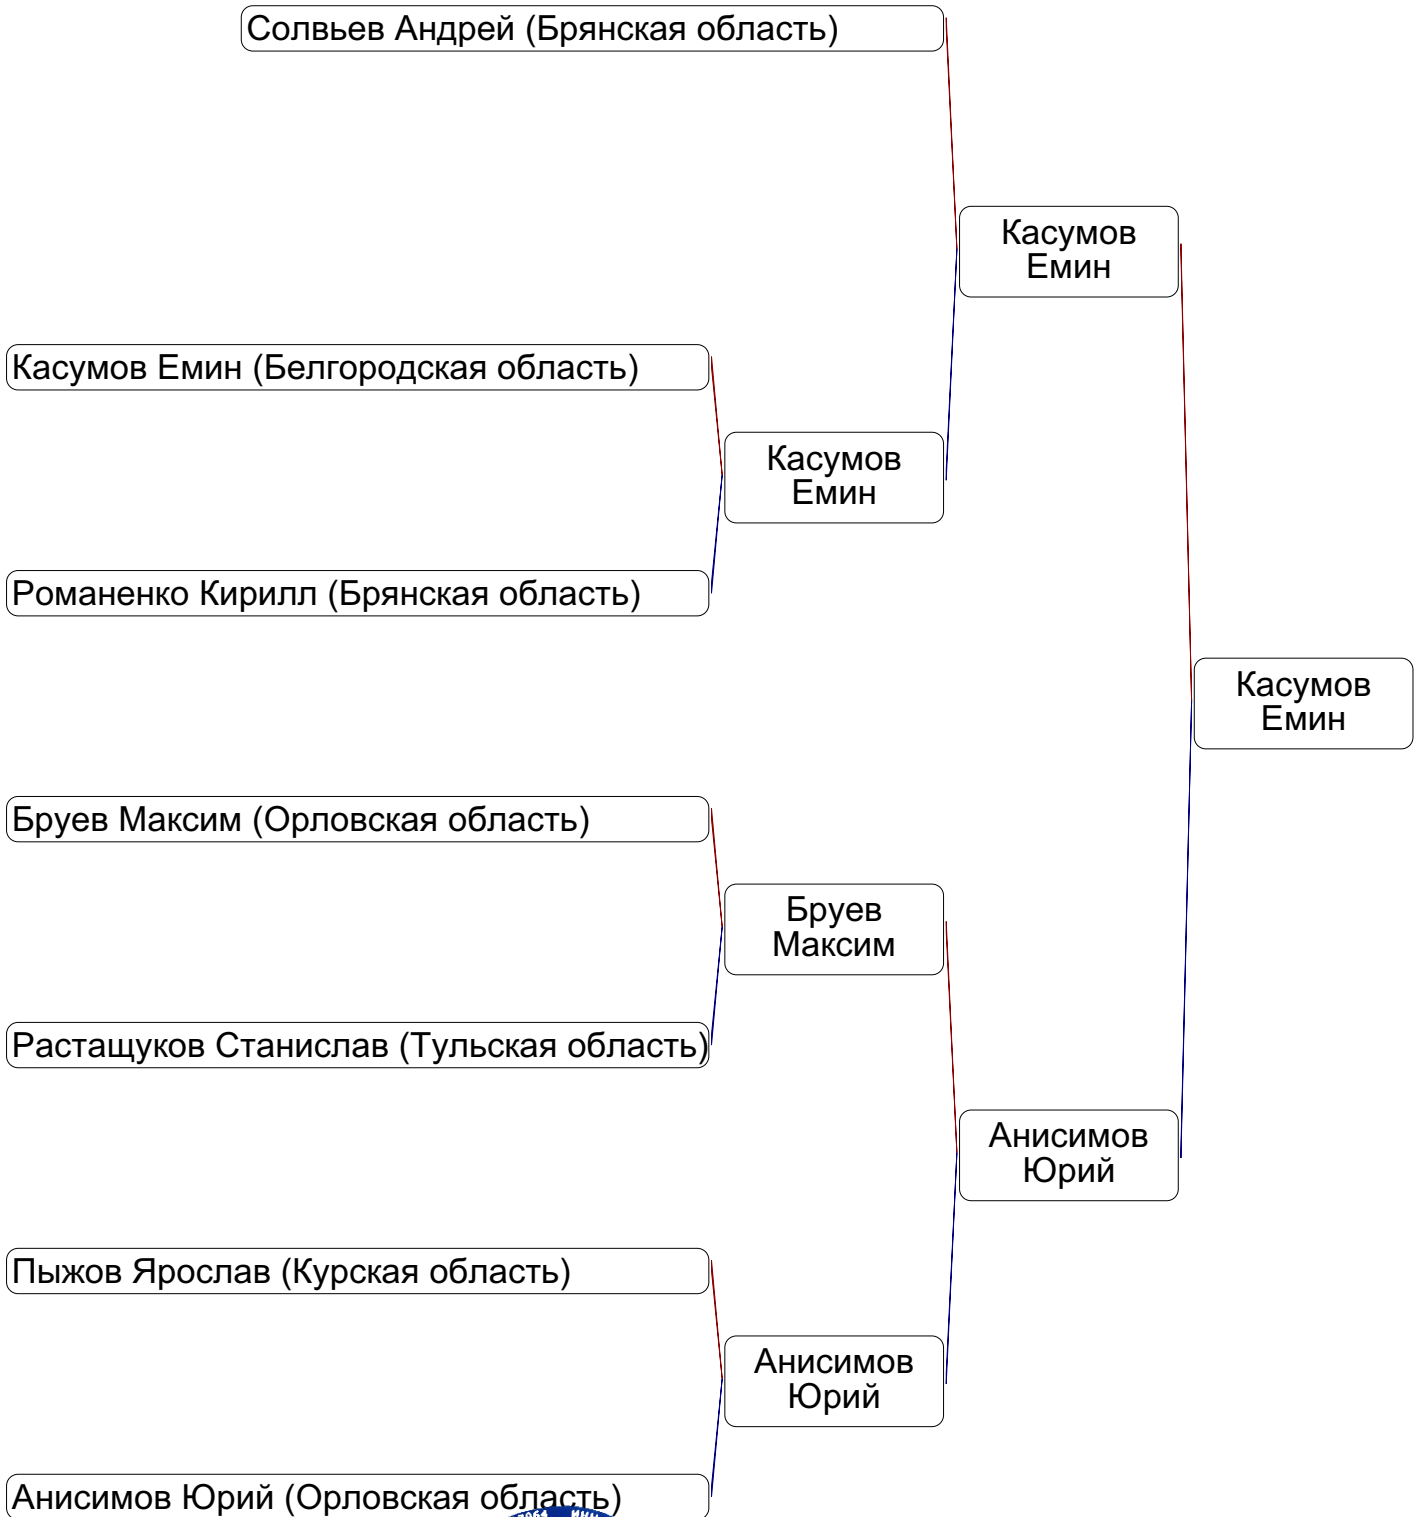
Солвьев Андрей (Брянская область)

Касумов Емин

Касумов Емин (Белгородская область)

Касумов Емин

Романенко Кирилл (Брянская область)

Касумов Емин

Бруев Максим (Орловская область)

Бруев Максим

Растащуков Станислав (Тульская область)

Анисимов Юрий

Пыжов Ярослав (Курская область)

Анисимов Юрий

Анисимов Юрий (Орловская область)